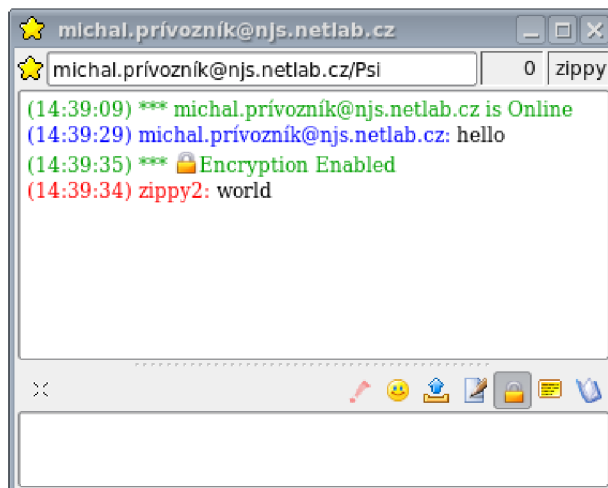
michal.prívozník@njs.netlab.cz

michal.prívozník@njs.netlab.cz/Psi
0
zippy

(14:39:09) *** michal.prívozník@njs.netlab.cz is Online
(14:39:29) michal.prívozník@njs.netlab.cz: hello
(14:39:35) *** Encryption Enabled
(14:39:34) zippy2: world